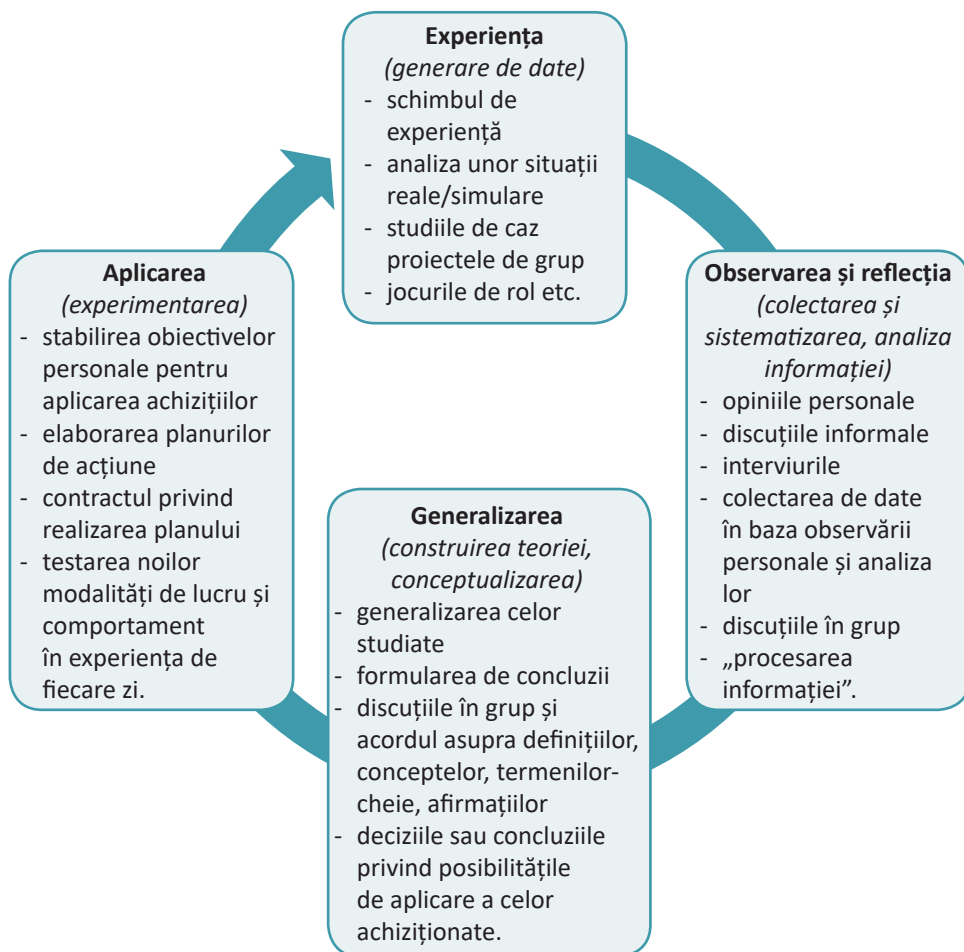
**Experiența**
*(generare de date)*
- schimbul de experiență
- analiza unor situații reale/simulare
- studiile de caz proiectele de grup
- jocurile de rol etc.

**Observarea și reflecția**
*(colectarea și sistematizarea, analiza informației)*
- opiniile personale
- discuțiile informale
- interviurile
- colectarea de date în baza observării personale și analiza lor
- discuțiile în grup
- „procesarea informației”.

**Generalizarea**
*(construirea teoriei, conceptualizarea)*
- generalizarea celor studiate
- formularea de concluzii
- discuțiile în grup și acordul asupra definițiilor, conceptelor, termenilor-cheie, afirmațiilor
- deciziile sau concluziile privind posibilitățile de aplicare a celor achiziționate.

**Aplicarea**
*(experimentarea)*
- stabilirea obiectivelor personale pentru aplicarea achizițiilor
- elaborarea planurilor de acțiune
- contractul privind realizarea planului
- testarea noilor modalități de lucru și comportament în experiența de fiecare zi.